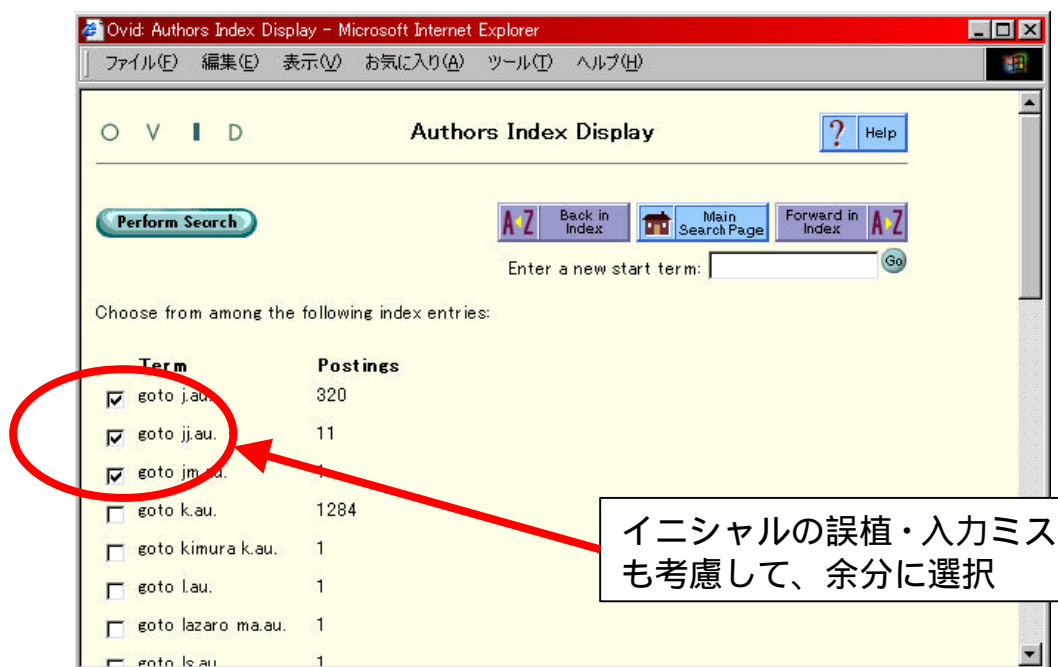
Ovid: Authors Index Display - Microsoft Internet Explorer

ファイル(F) 編集(E) 表示(V) お気に入り(A) ツール(T) ヘルプ(H)

O V I D

Authors Index Display

? Help

Perform Search

A Z Back in Index

Main Search Page

Forward in Index A Z

Enter a new start term:

Go

Choose from among the following index entries:

| Term | Postings |
|---|---|
| goto j.au. | 320 |
| goto jj.au. | 11 |
| goto jm.au. | 1 |
| goto k.au. | 1284 |
| goto kimura k.au. | 1 |
| goto l.au. | 1 |
| goto lazaro ma.au. | 1 |
| goto ls.au. | 1 |

イニシャルの誤植・入力ミスも考慮して、余分に選択